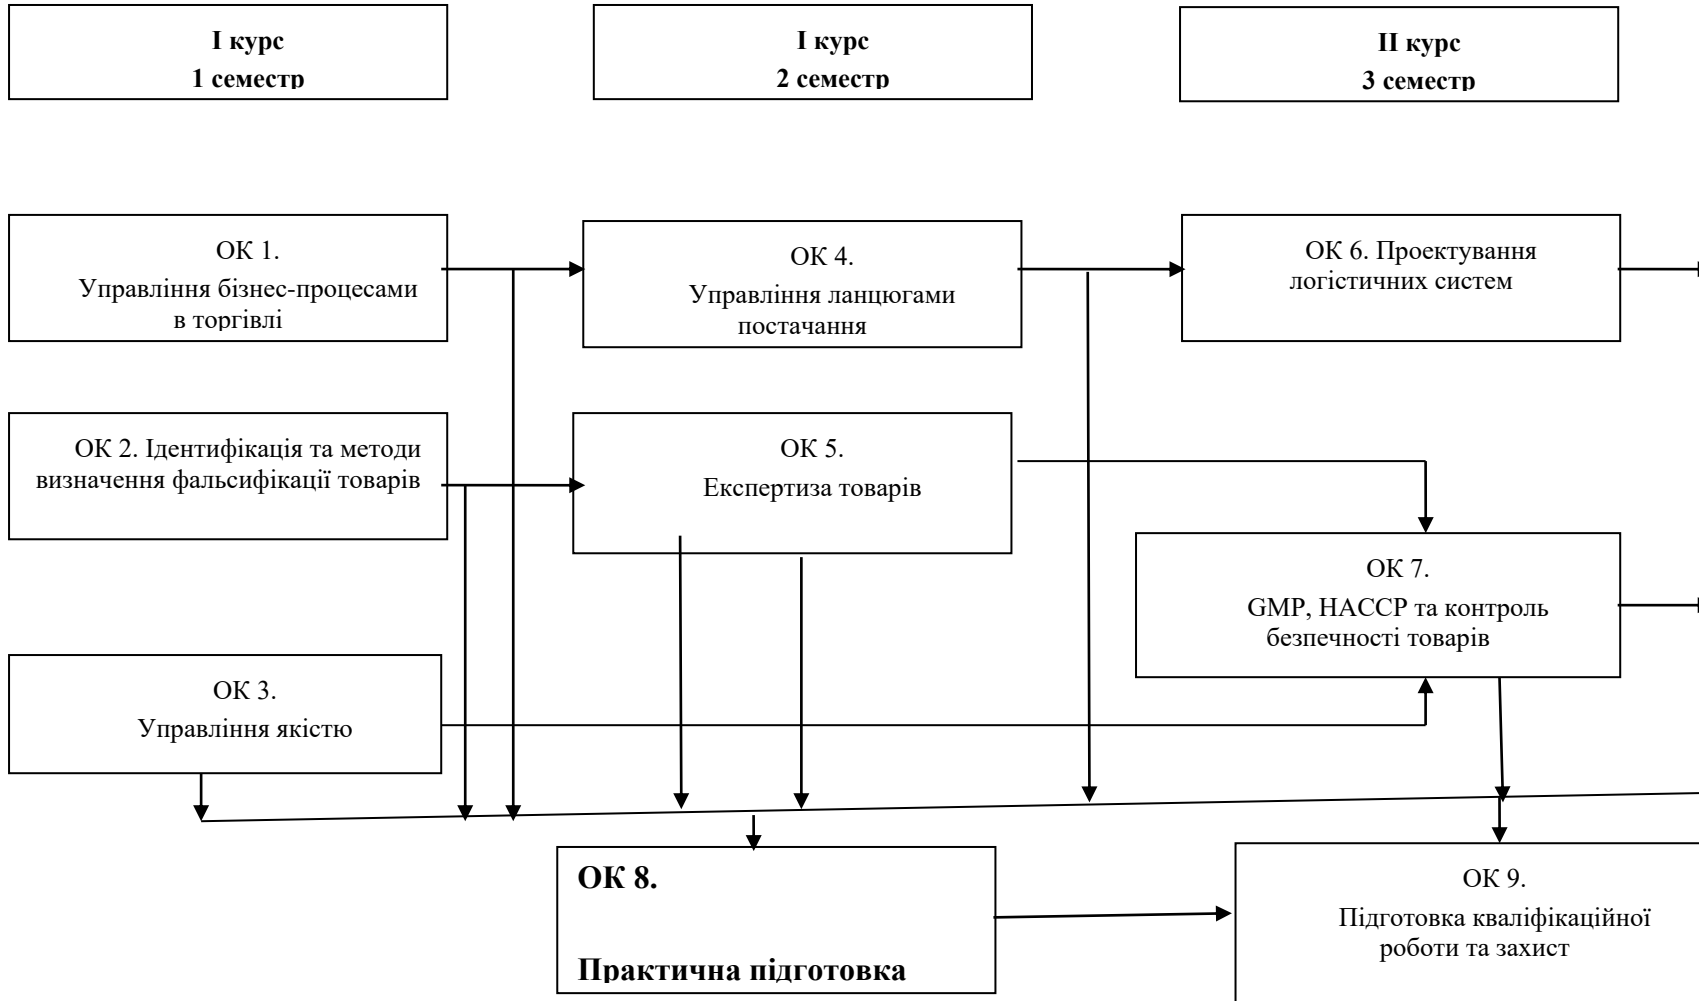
I курс
1 семестр

I курс
2 семестр

II курс
3 семестр

ОК 1.
Управління бізнес-процесами в торгівлі

ОК 4.
Управління ланцюгами постачання

ОК 6. Проектування логістичних систем

ОК 2. Ідентифікація та методи визначення фальсифікації товарів

ОК 5.
Експертиза товарів

ОК 7.
GMP, HACCP та контроль безпечності товарів

ОК 3.
Управління якістю

ОК 8.

Практична підготовка

ОК 9.
Підготовка кваліфікаційної роботи та захист